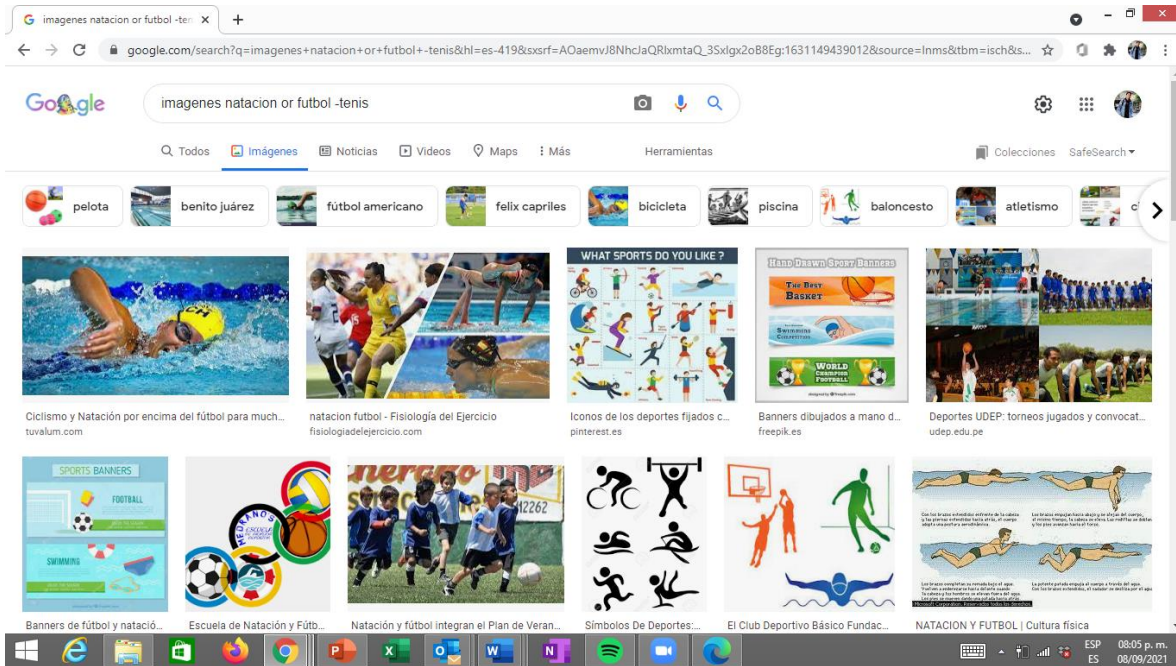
imagenes natacion or futbol -ten ×
+
google.com/search?q=imagenes+natacion+or+futbol+-tenis&hl=es-419&sxsrf=AOaemvJ8NhcJaQRlxmtaQ_3Sxlgx2oB8Eg:1631149439012&source=lnms&tbm=isch&s...

Google
imagenes natacion or futbol -tenis

Todos Imágenes Noticias Videos Maps Más Herramientas Colecciones SafeSearch

pelota benito juárez fútbol americano felix capriles bicicleta piscina baloncesto atletismo

WHAT SPORTS DO YOU LIKE ?
HAND-DRAWN SPORT BANNERS
THE BEST BASKET
SWIMMING COMPETITION
WORLD CHAMPION FOOTBALL

Ciclismo y Natación por encima del fútbol para much...
tuvalum.com
natacion futbol - Fisiología del Ejercicio
fisiologiadelejercicio.com
Iconos de los deportes fijados c...
pinterest.es
Banners dibujados a mano d...
freepik.es
Deportes UDEP: torneos jugados y convocat...
udep.edu.pe

SPORTS BANNERS
FOOTBALL
SWIMMING
12262

Banners de fútbol y natació...
Escuela de Natación y Fútb...
Natación y fútbol integran el Plan de Veran...
Símbolos De Deportes:...
El Club Deportivo Básico Fundac...
NATACION Y FUTBOL | Cultura física

ESP ES 08:05 p. m. 08/09/2021